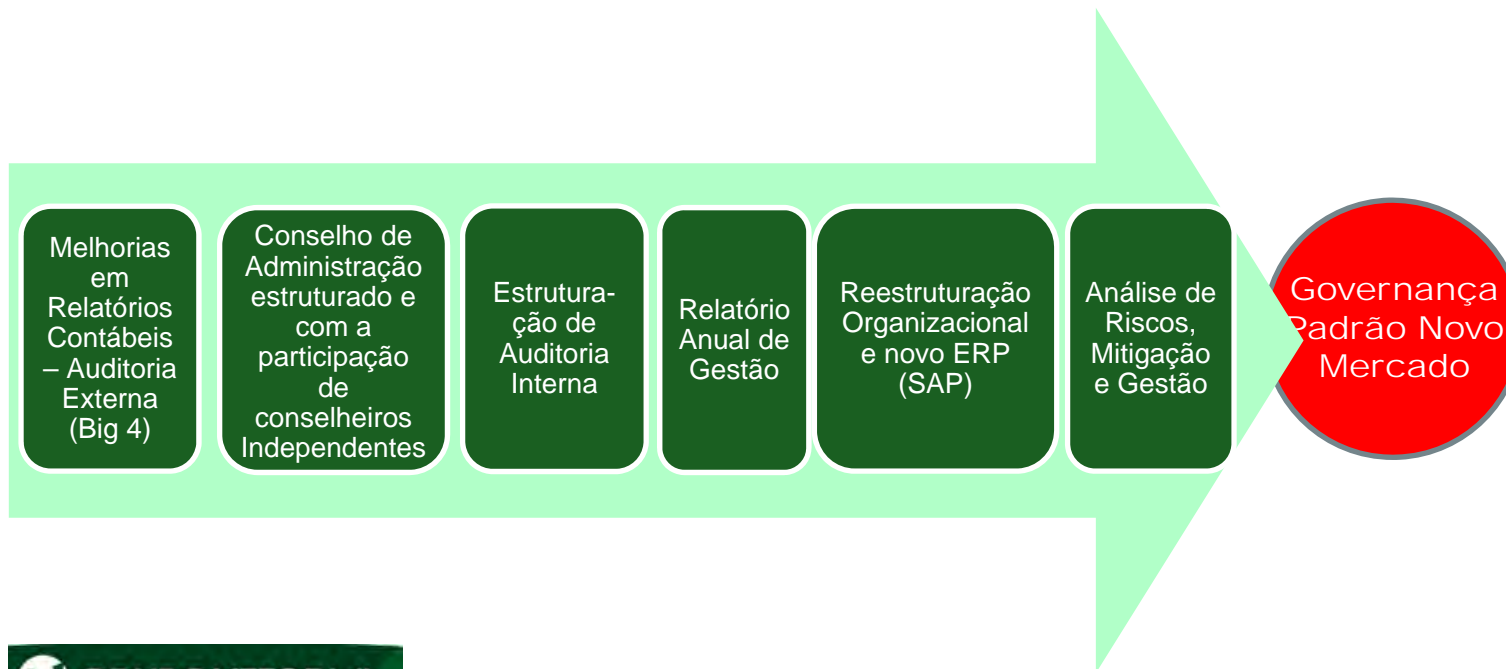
Melhorias em Relatórios Contábeis – Auditoria Externa (Big 4)

Conselho de Administração estruturado e com a participação de conselheiros Independentes

Estruturação de Auditoria Interna

Relatório Anual de Gestão

Reestruturação Organizacional e novo ERP (SAP)

Análise de Riscos, Mitigação e Gestão

Governança Padrão Novo Mercado

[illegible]